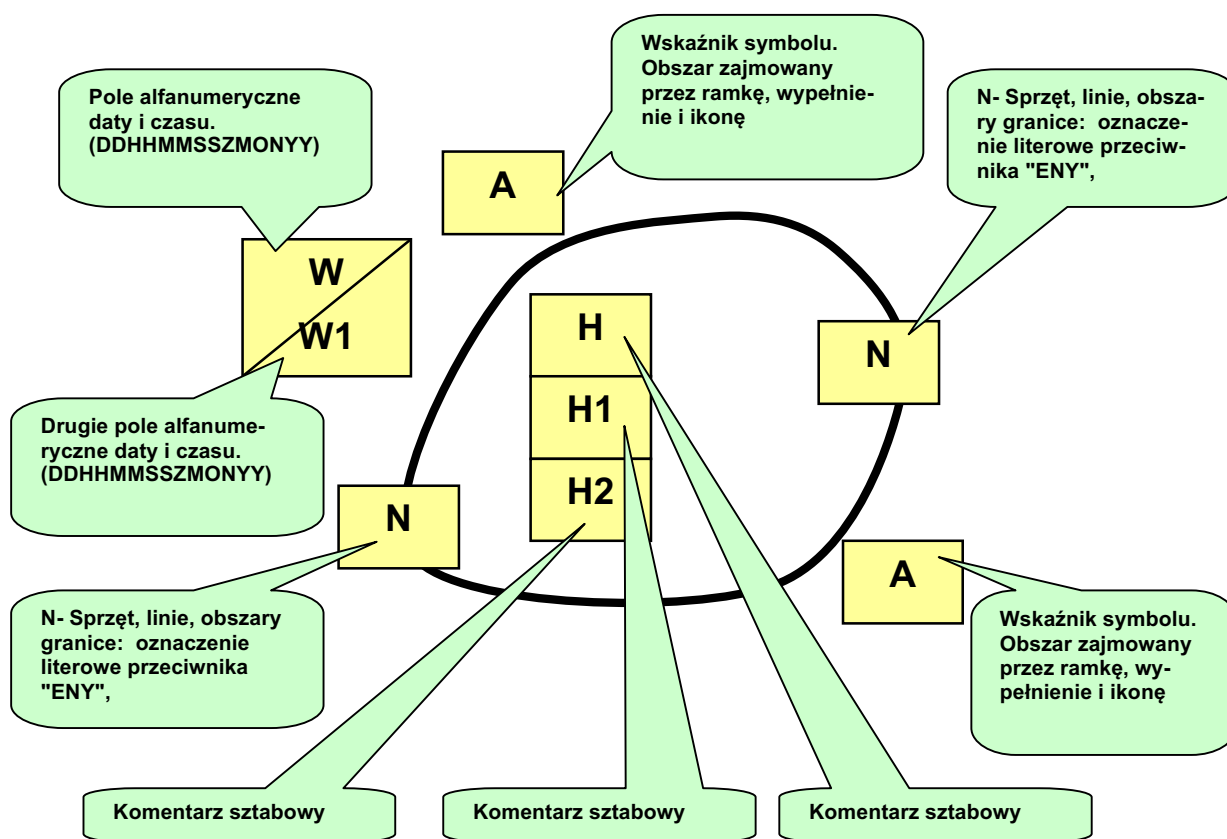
Wskaźnik symbolu. Obszar zajmowany przez ramkę, wypełnienie i ikonę

Pole alfanumeryczne daty i czasu. (DDHHMMSSZMONYY)

N- Sprzęt, linie, obszary granice: oznaczenie literowe przeciwnika "ENY",

A

W

W1

H

H1

H2

N

Drugie pole alfanumeryczne daty i czasu. (DDHHMMSSZMONYY)

N

A

N- Sprzęt, linie, obszary granice: oznaczenie literowe przeciwnika "ENY",

Wskaźnik symbolu. Obszar zajmowany przez ramkę, wypełnienie i ikonę

Komentarz sztabowy

Komentarz sztabowy

Komentarz sztabowy